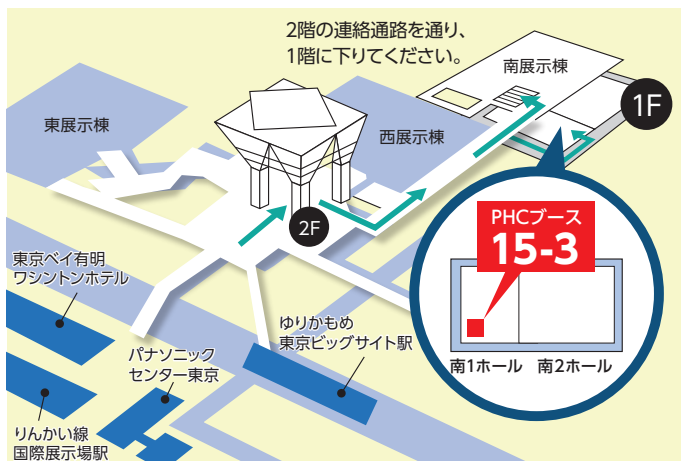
2階の連絡通路を通り、1階に下りてください。

南展示棟

1F

東展示棟

西展示棟

2F

PHCブース

15-3

東京ベイ有明ワシントンホテル

ゆりかもめ東京ビッグサイト駅

パナソニックセンター東京

南1ホール

南2ホール

りんかい線国際展示場駅